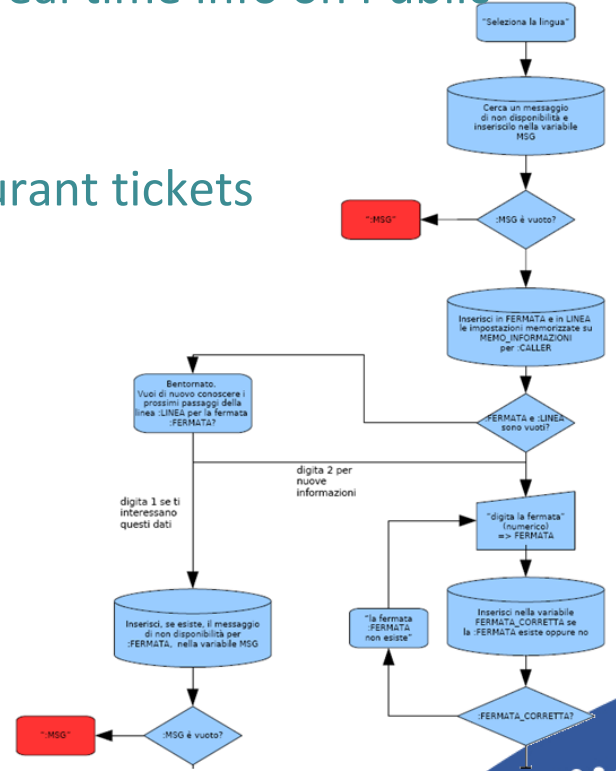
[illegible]

urant tickets

"Seleziona la lingua"

Cerca un messaggio di non disponibilità e inseriscilo nella variabile MSG

":MSG"

:MSG è vuoto?

Inserisci in FERMATA e in LINEA le impostazioni memorizzate su MEMO_INFORMAZIONI per :CALLER

Bentornato. Vuoi di nuovo conoscere i prossimi passaggi della linea :LINEA per la fermata :FERMATA?

:FERMATA e :LINEA sono vuoti?

digita 2 per nuove informazioni

digita 1 se ti interessano questi dati

"digita la fermata" (numerico) => FERMATA

"la fermata :FERMATA non esiste"

Inserisci nella variabile FERMATA_CORRETTA se la :FERMATA esiste oppure no

Inserisci, se esiste, il messaggio di non disponibilità per :FERMATA, nella variabile MSG

:FERMATA_CORRETTA?

":MSG"

:MSG è vuoto?